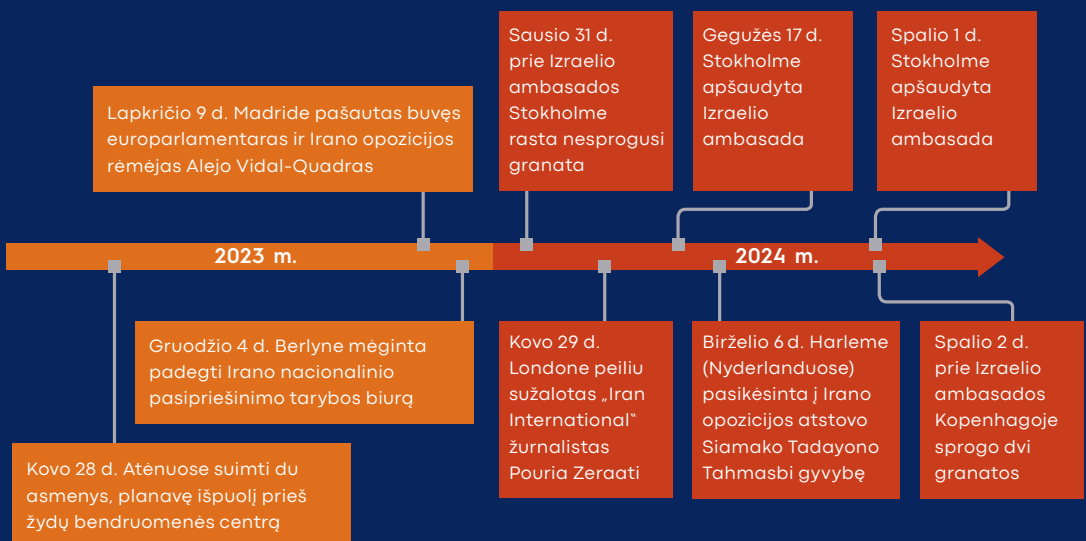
Sausio 31 d. prie Izraelio ambasados Stokholme rasta nesprogusi granata

Gegužės 17 d. Stokholme apšaudyta Izraelio ambasada

Spalio 1 d. Stokholme apšaudyta Izraelio ambasada

Lapkričio 9 d. Madride pašautas buvęs europarlamentaras ir Irano opozicijos rėmėjas Alejo Vidal-Quadras

2023 m.

2024 m.

Gruodžio 4 d. Berlyne mėginta padegti Irano nacionalinio pasipriešinimo tarybos biurą

Kovo 29 d. Londone peiliu sužalotas „Iran International" žurnalistas Pouria Zeraati

Birželio 6 d. Harleme (Nyderlanduose) pasikėsinta į Irano opozicijos atstovo Siamako Tadayono Tahmasbi gyvybę

Spalio 2 d. prie Izraelio ambasados Kopenhagoje sprogo dvi granatos

Kovo 28 d. Atėnuose suimti du asmenys, planavę išpuolį prieš žydų bendruomenės centrą